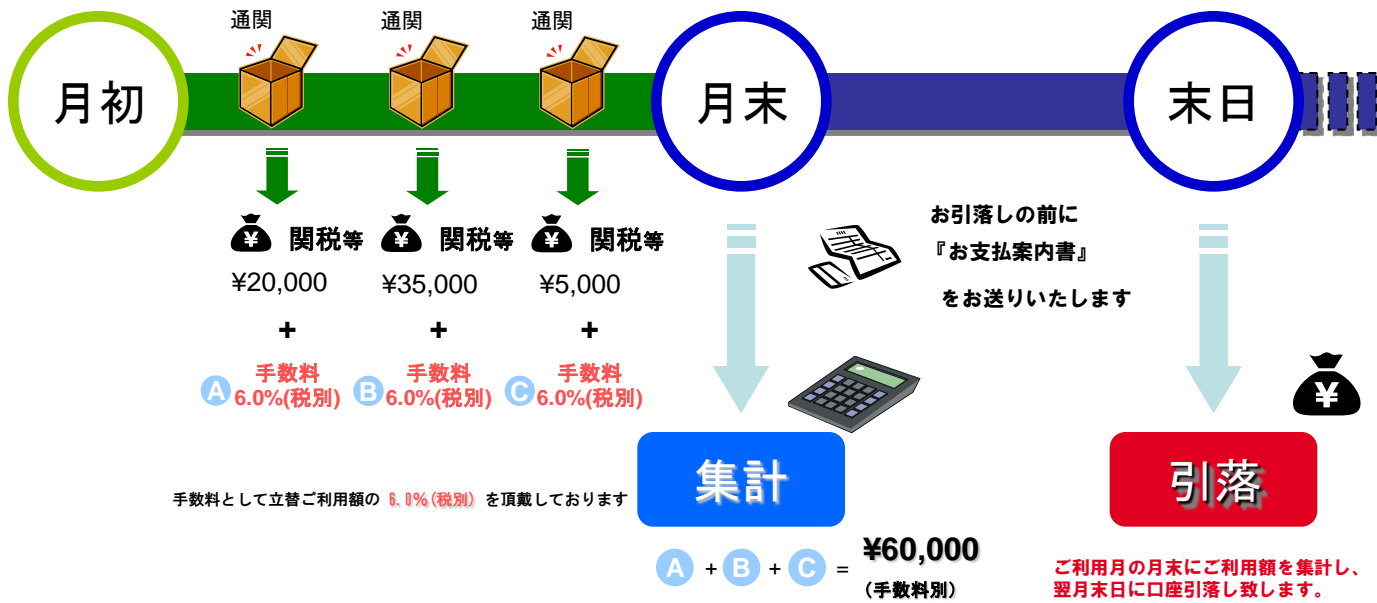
通関 通関 通関

月初

月末

末日

¥ 関税等
¥20,000
+
手数料
A 6.0%(税別)

¥ 関税等
¥35,000
+
手数料
B 6.0%(税別)

¥ 関税等
¥5,000
+
手数料
C 6.0%(税別)

お引落しの前に
『お支払案内書』
をお送りいたします

¥

手数料として立替ご利用額の 6.0%(税別) を頂戴しております

集計

A + B + C = ¥60,000
(手数料別)

引落

ご利用月の月末にご利用額を集計し、
翌月末日に口座引落し致します。